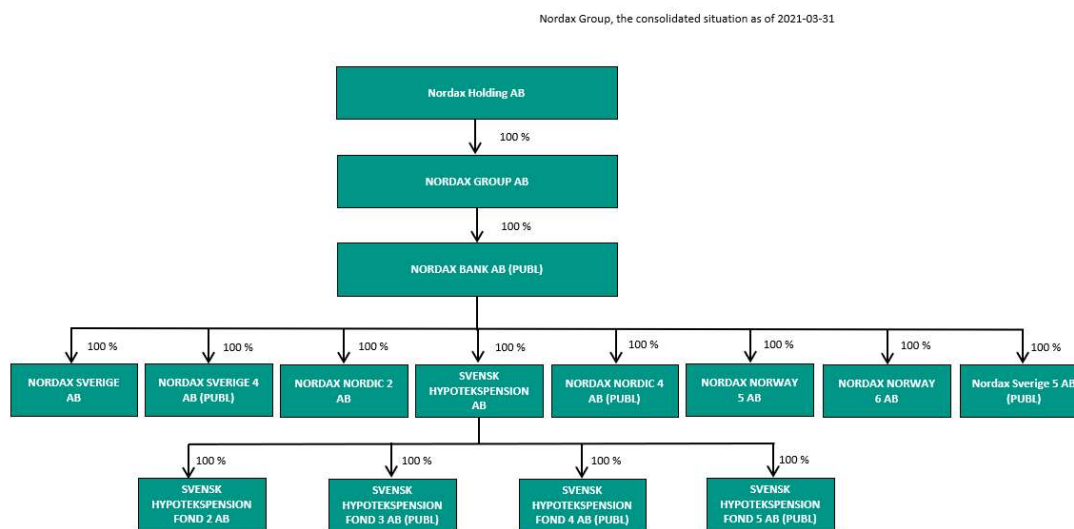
Nordax Group, the consolidated situation as of 2021-03-31

Nordax Holding AB

100 %

NORDAX GROUP AB

100 %

NORDAX BANK AB (PUBL)

100 %
NORDAX SVERIGE AB

100 %
NORDAX SVERIGE 4 AB (PUBL)

100 %
NORDAX NORDIC 2 AB

100 %
SVENSK HYPOTEKSPENSION AB

100 %
NORDAX NORDIC 4 AB (PUBL)

100 %
NORDAX NORWAY 5 AB

100 %
NORDAX NORWAY 6 AB

100 %
Nordax Sverige 5 AB (PUBL)

100 %
SVENSK HYPOTEKSPENSION FOND 2 AB

100 %
SVENSK HYPOTEKSPENSION FOND 3 AB (PUBL)

100 %
SVENSK HYPOTEKSPENSION FOND 4 AB (PUBL)

100 %
SVENSK HYPOTEKSPENSION FOND 5 AB (PUBL)